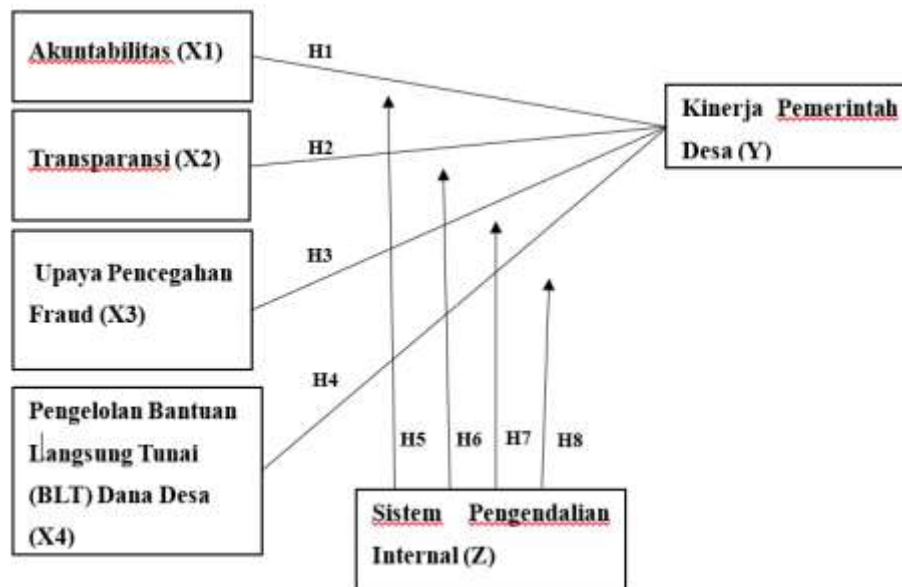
Akuntabilitas (X1)

H1

Kinerja Pemerintah Desa (Y)

Transparansi (X2)

H2

Upaya Pencegahan Fraud (X3)

H3

H4

Pengelolan Bantuan Langsung Tunai (BLT) Dana Desa (X4)

H5

H6

H7

H8

Sistem Pengendalian Internal (Z)